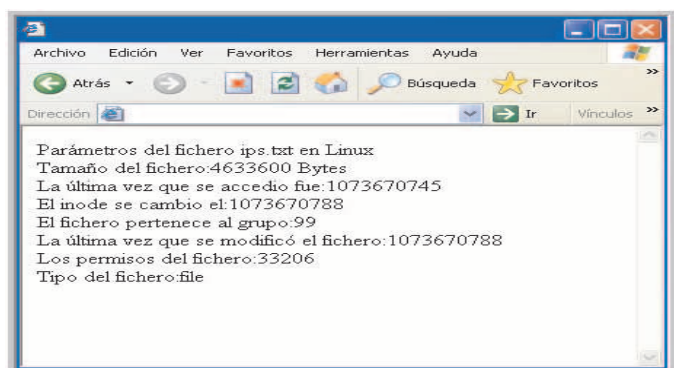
Archivo Edición Ver Favoritos Herramientas Ayuda

Atrás Búsqueda Favoritos

Dirección Ir Vínculos

Parámetros del fichero ips.txt en Linux
Tamaño del fichero:4633600 Bytes
La última vez que se accedio fue:1073670745
El inode se cambio el:1073670788
El fichero pertenece al grupo:99
La última vez que se modificó el fichero:1073670788
Los permisos del fichero:33206
Tipo del fichero:file